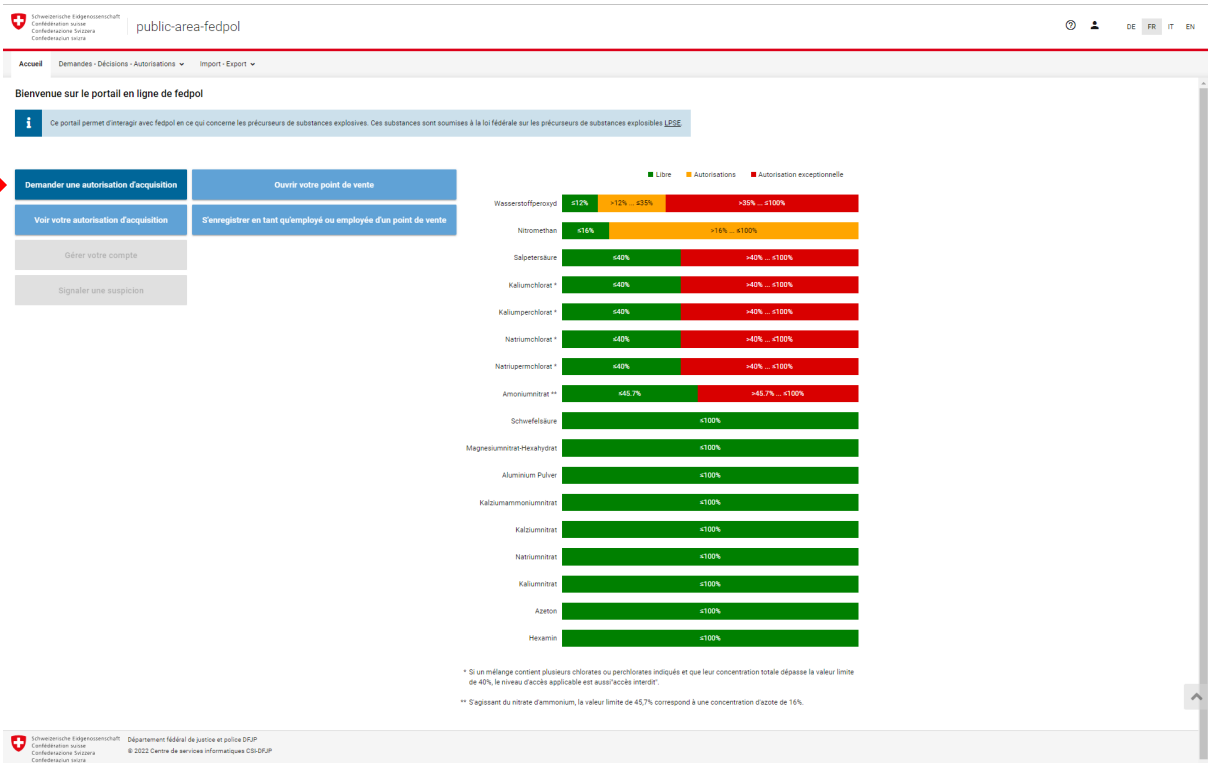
Schweizerische Eidgenossenschaft
Confédération suisse
Confederazione Svizzera
Confederaziun svizra

public-area-fedpol

DE FR IT EN

Accueil   Demandes - Décisions - Autorisations   Import - Export

Bienvenue sur le portail en ligne de fedpol

Ce portail permet d'interagir avec fedpol en ce qui concerne les précurseurs de substances explosives. Ces substances sont soumises à la loi fédérale sur les précurseurs de substances explosibles LPSE.

Demander une autorisation d'acquisition
Ouvrir votre point de vente
Voir votre autorisation d'acquisition
S'enregistrer en tant qu'employé ou employée d'un point de vente
Gérer votre compte
Signaler une suspicion

Libre   Autorisations   Autorisation exceptionnelle

| Substance | | | |
|---|---|---|---|
| Wasserstoffperoxyd | ≤12% | >12% ... ≤35% | >35% ... ≤100% |
| Nitromethan | ≤16% | >16% ... ≤100% | |
| Salpetersäure | ≤40% | | >40% ... ≤100% |
| Kaliumchlorat * | ≤40% | | >40% ... ≤100% |
| Kaliumperchlorat * | ≤40% | | >40% ... ≤100% |
| Natriumchlorat * | ≤40% | | >40% ... ≤100% |
| Natriupermchlorat * | ≤40% | | >40% ... ≤100% |
| Amoniumnitrat ** | ≤45.7% | | >45.7% ... ≤100% |
| Schwefelsäure | ≤100% | | |
| Magnesiumnitrat-Hexahydrat | ≤100% | | |
| Aluminium Pulver | ≤100% | | |
| Kalziumammoniumnitrat | ≤100% | | |
| Kalziumnitrat | ≤100% | | |
| Natriumnitrat | ≤100% | | |
| Kaliumnitrat | ≤100% | | |
| Azeton | ≤100% | | |
| Hexamin | ≤100% | | |

* Si un mélange contient plusieurs chlorates ou perchlorates indiqués et que leur concentration totale dépasse la valeur limite de 40%, le niveau d'accès applicable est aussi"accès interdit".

** S'agissant du nitrate d'ammonium, la valeur limite de 45,7% correspond à une concentration d'azote de 16%.

Schweizerische Eidgenossenschaft
Confédération suisse
Confederazione Svizzera
Confederaziun svizra

Département fédéral de justice et police DFJP
© 2022 Centre de services informatiques CSI-DFJP